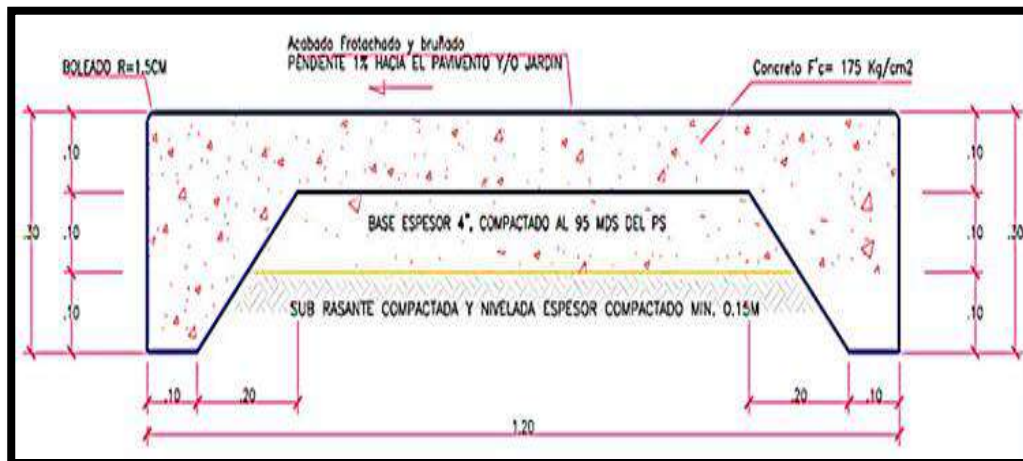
Acabado Frotachado y bruñado
PENDIENTE 1% HACIA EL PAVIMENTO Y/O JARDIN

BOLEADO R=1.5CM

Concreto F'c= 175 Kg/cm2

.10
.30 .10
.10

.10
.10 .30
.10

BASE ESPESOR 4", COMPACTADO AL 95 MDS DEL PS

SUB RASANTE COMPACTADA Y NIVELADA ESPESOR COMPACTADO MIN. 0.15M

.10 .20

.20 .10

1.20